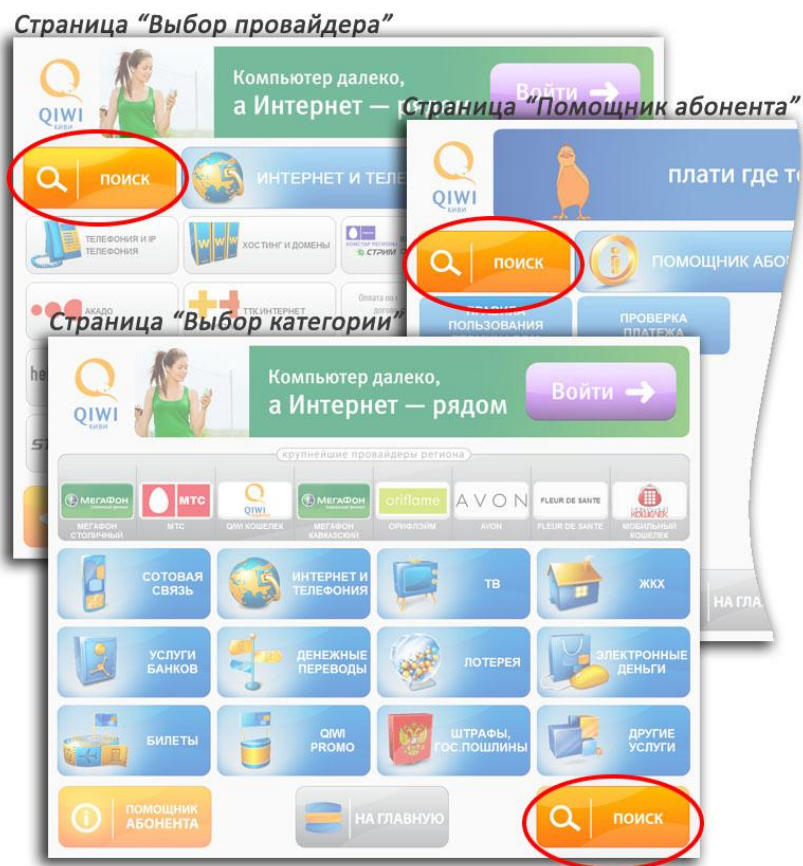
Страница "Выбор провайдера"

QIWI КИВИ

Компьютер далеко, а Интернет —

Войти

ПОИСК

ИНТЕРНЕТ И ТЕЛЕ

ТЕЛЕФОНИЯ И IP ТЕЛЕФОНИЯ

ХОСТИНГ И ДОМЕНЫ

СТРИМ

АКАДО

ТТК ИНТЕРНЕТ

Оплата по

Страница "Помощник абонента"

QIWI КИВИ

плати где т

ПОИСК

ПОМОЩНИК АБО

ПРАВИЛА ПОЛЬЗОВАНИЯ

ПРОВЕРКА ПЛАТЕЖА

НА ГЛА

Страница "Выбор категории"

QIWI КИВИ

Компьютер далеко, а Интернет — рядом

Войти

крупнейшие провайдеры региона

МегаФон | МТС | QIWI | МегаФон | oriflame | AVON | FLEUR DE SANTE | МОБИЛЬНЫЙ КОШЕЛЕК

МЕГАФОН СТОЛИЧНЫЙ | МТС | QIWI КОШЕЛЕК | МЕГАФОН КАВКАЗСКИЙ | ОРИФЛЭЙМ | AVON | FLEUR DE SANTE | МОБИЛЬНЫЙ КОШЕЛЕК

СОТОВАЯ СВЯЗЬ

ИНТЕРНЕТ И ТЕЛЕФОНИЯ

ТВ

ЖКХ

УСЛУГИ БАНКОВ

ДЕНЕЖНЫЕ ПЕРЕВОДЫ

ЛОТЕРЕЯ

ЭЛЕКТРОННЫЕ ДЕНЬГИ

БИЛЕТЫ

QIWI PROMO

ШТРАФЫ, ГОС.ПОШЛИНЫ

ДРУГИЕ УСЛУГИ

ПОМОЩНИК АБОНЕНТА

НА ГЛАВНУЮ

ПОИСК